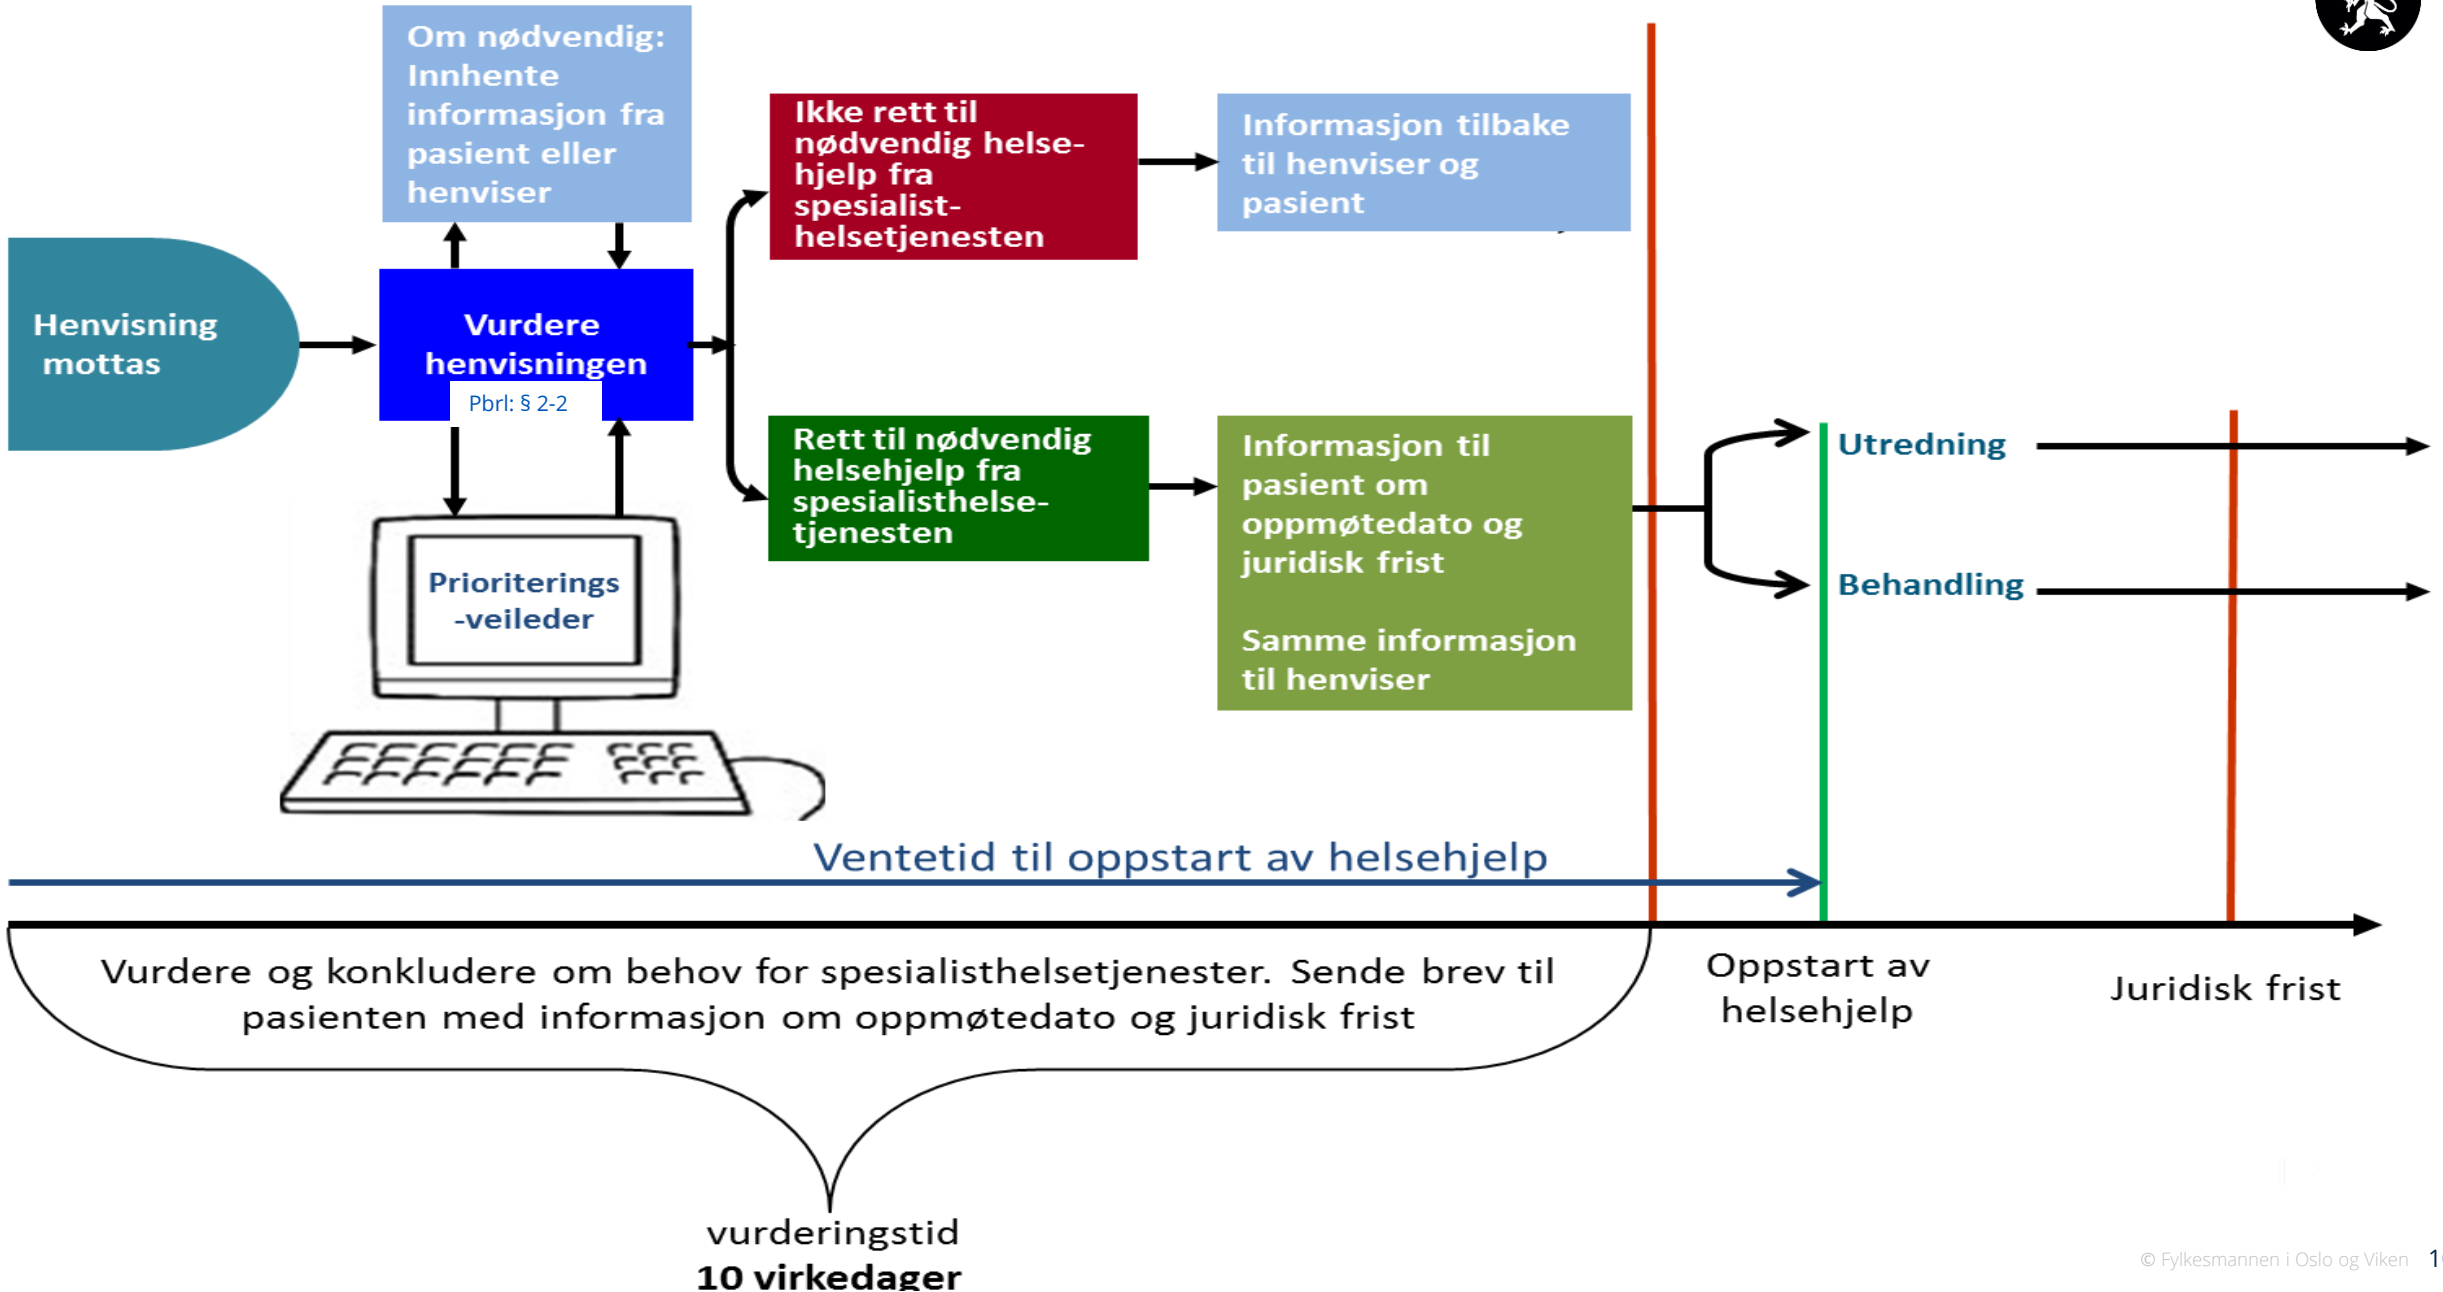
Om nødvendig: Innhente informasjon fra pasient eller henviser

Henvisning mottas

Vurdere henvisningen

Pbrl: § 2-2

Prioriterings -veileder

Ikke rett til nødvendig helsehjelp fra spesialisthelsetjenesten

Informasjon tilbake til henviser og pasient

Rett til nødvendig helsehjelp fra spesialisthelsetjenesten

Informasjon til pasient om oppmøtedato og juridisk frist

Samme informasjon til henviser

Utredning

Behandling

Ventetid til oppstart av helsehjelp

Vurdere og konkludere om behov for spesialisthelsetjenester. Sende brev til pasienten med informasjon om oppmøtedato og juridisk frist

Oppstart av helsehjelp

Juridisk frist

vurderingstid
10 virkedager

© Fylkesmannen i Oslo og Viken 1